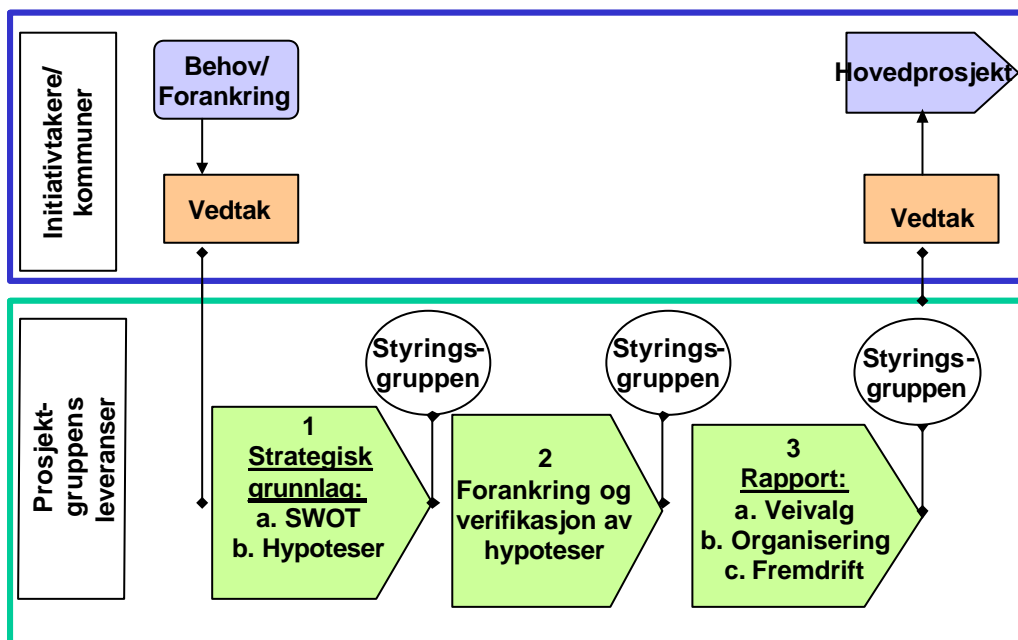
Initiativtakere/ kommuner

Behov/ Forankring

Vedtak

Hovedprosjekt

Vedtak

Prosjekt-gruppens leveranser

Styrings-gruppen

1
Strategisk grunnlag:
a. SWOT
b. Hypoteser

Styrings-gruppen

2
Forankring og verifikasjon av hypoteser

Styrings-gruppen

3
Rapport:
a. Veivalg
b. Organisering
c. Fremdrift